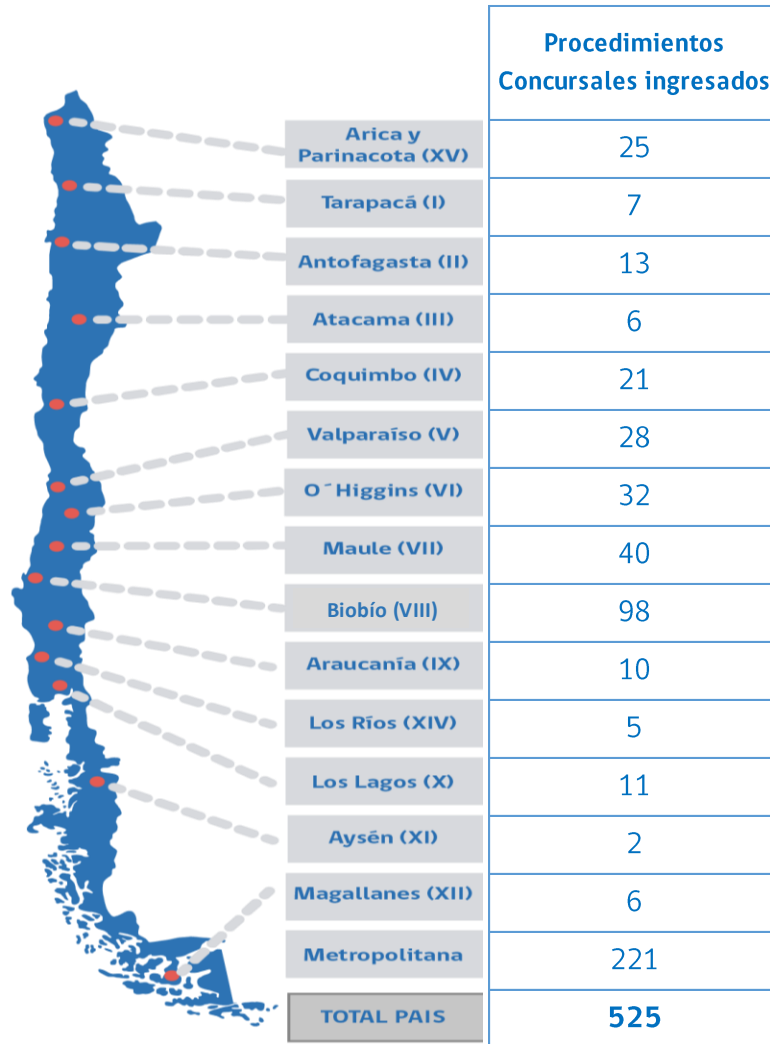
| | Procedimientos Concursales ingresados |
|---|---|
| Arica y Parinacota (XV) | 25 |
| Tarapacá (I) | 7 |
| Antofagasta (II) | 13 |
| Atacama (III) | 6 |
| Coquimbo (IV) | 21 |
| Valparaíso (V) | 28 |
| O´Higgins (VI) | 32 |
| Maule (VII) | 40 |
| Biobío (VIII) | 98 |
| Araucanía (IX) | 10 |
| Los Ríos (XIV) | 5 |
| Los Lagos (X) | 11 |
| Aysén (XI) | 2 |
| Magallanes (XII) | 6 |
| Metropolitana | 221 |
| TOTAL PAIS | 525 |